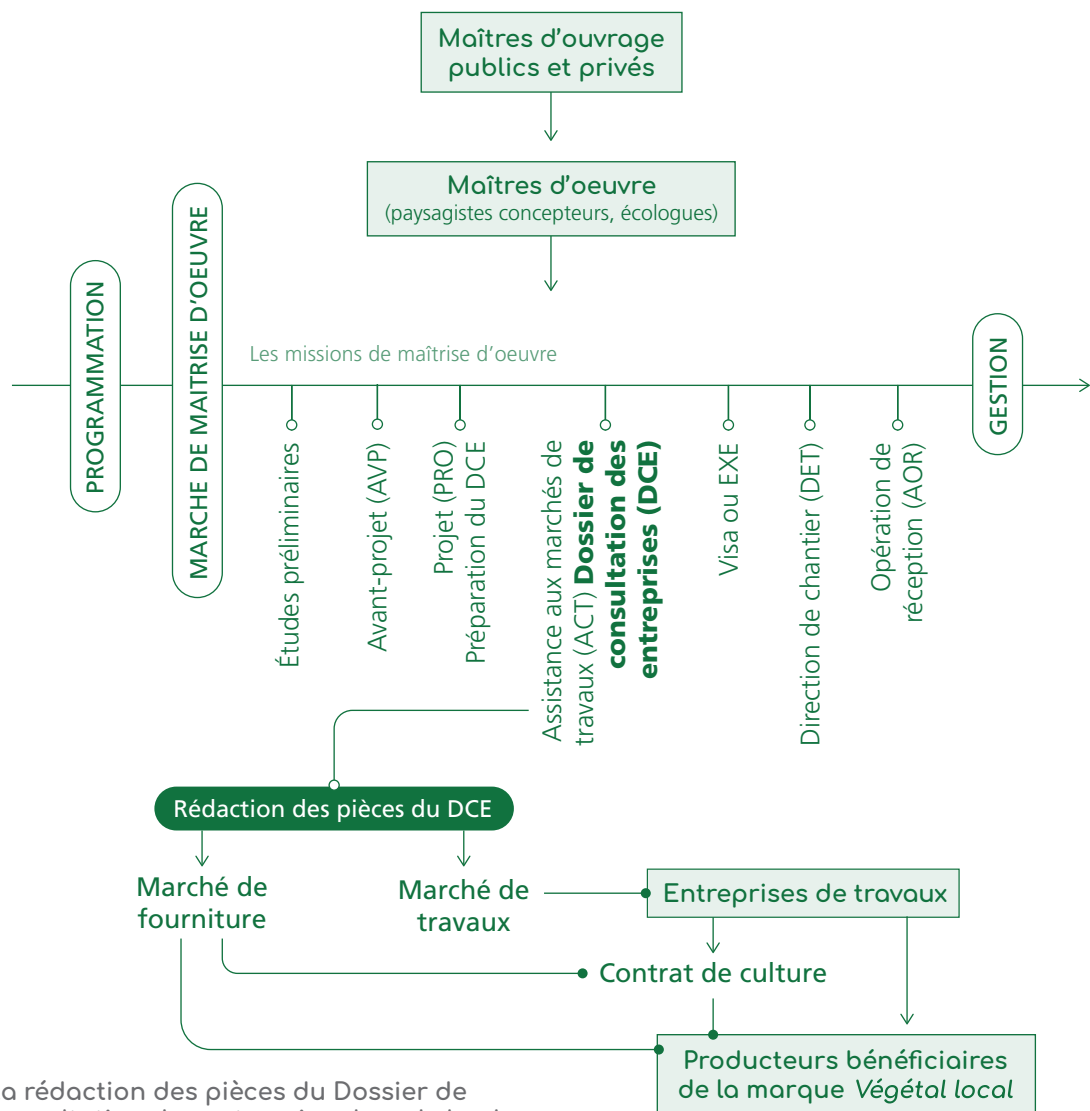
Maîtres d'ouvrage publics et privés

Maîtres d'oeuvre (paysagistes concepteurs, écologues)

PROGRAMMATION

MARCHE DE MAITRISE D'OEUVRE

Les missions de maîtrise d'oeuvre

GESTION

Études préliminaires

Avant-projet (AVP)

Projet (PRO) Préparation du DCE

Assistance aux marchés de travaux (ACT) **Dossier de consultation des entreprises (DCE)**

Visa ou EXE

Direction de chantier (DET)

Opération de réception (AOR)

Rédaction des pièces du DCE

Marché de fourniture

Marché de travaux

Entreprises de travaux

Contrat de culture

Producteurs bénéficiaires de la marque *Végétal local*

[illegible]a rédaction des pièces du Dossier de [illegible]